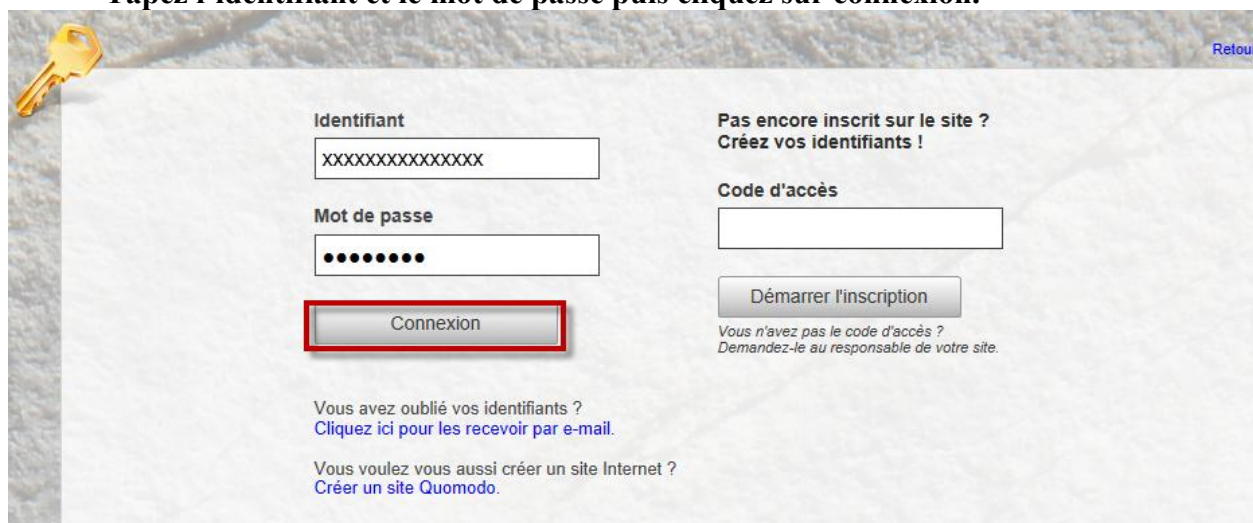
Tapez l'identifiant et le mot de passe puis cliquez sur connexion.

Retou

Identifiant

xxxxxxxxxxxxxxx

Mot de passe

••••••••

Connexion

Vous avez oublié vos identifiants ?
Cliquez ici pour les recevoir par e-mail.

Vous voulez vous aussi créer un site Internet ?
Créer un site Quomodo.

Pas encore inscrit sur le site ?
Créez vos identifiants !

Code d'accès

Démarrer l'inscription

Vous n'avez pas le code d'accès ?
Demandez-le au responsable de votre site.